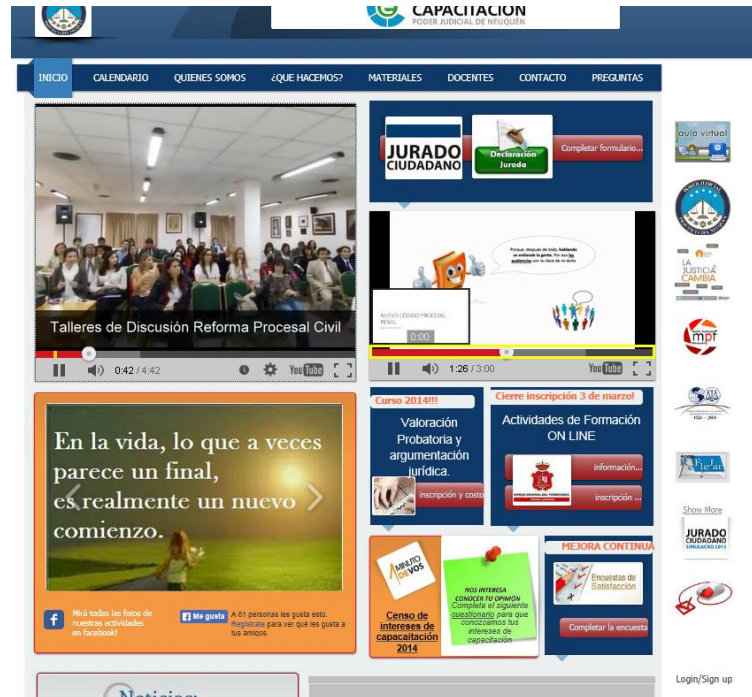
CAPACITACION
PODER JUDICIAL DE NEUQUÉN

INICIO CALENDARIO QUIENES SOMOS ¿QUE HACEMOS? MATERIALES DOCENTES CONTACTO PREGUNTAS

Talleres de Discusión Reforma Procesal Civil
0:42 / 4:42

JURADO CIUDADANO
Declaración Jurada
Completar formulario...

Porque, después de todo, hablando se entiende la gente. Por eso las audiencias son la clave de mi éxito.
NUEVO CÓDIGO PROCESAL PENAL
0:00
1:26 / 3:00

En la vida, lo que a veces parece un final, es realmente un nuevo comienzo.

Mirá todas las fotos de nuestras actividades en facebook!
Me gusta A 81 personas les gusta esto. Regístrate para ver qué les gusta a tus amigos.

Curso 2014!!!
Valoración Probatoria y argumentación jurídica.
inscripción y costo

Cierre inscripción 3 de marzo!
Actividades de Formación ON LINE
información...
inscripción ...

MINUTO DE VOS
Censo de intereses de capacitación 2014
NOS INTERESA CONOCER TU OPINIÓN
Completá el siguiente cuestionario para que conozcamos tus intereses de capacitación

MEJORA CONTINUA
Encuestas de Satisfacción
Completar la encuesta

aula virtual
LA JUSTICIA CAMBIA
mpf
Show More
JURADO CIUDADANO
Login/Sign up
Noticias